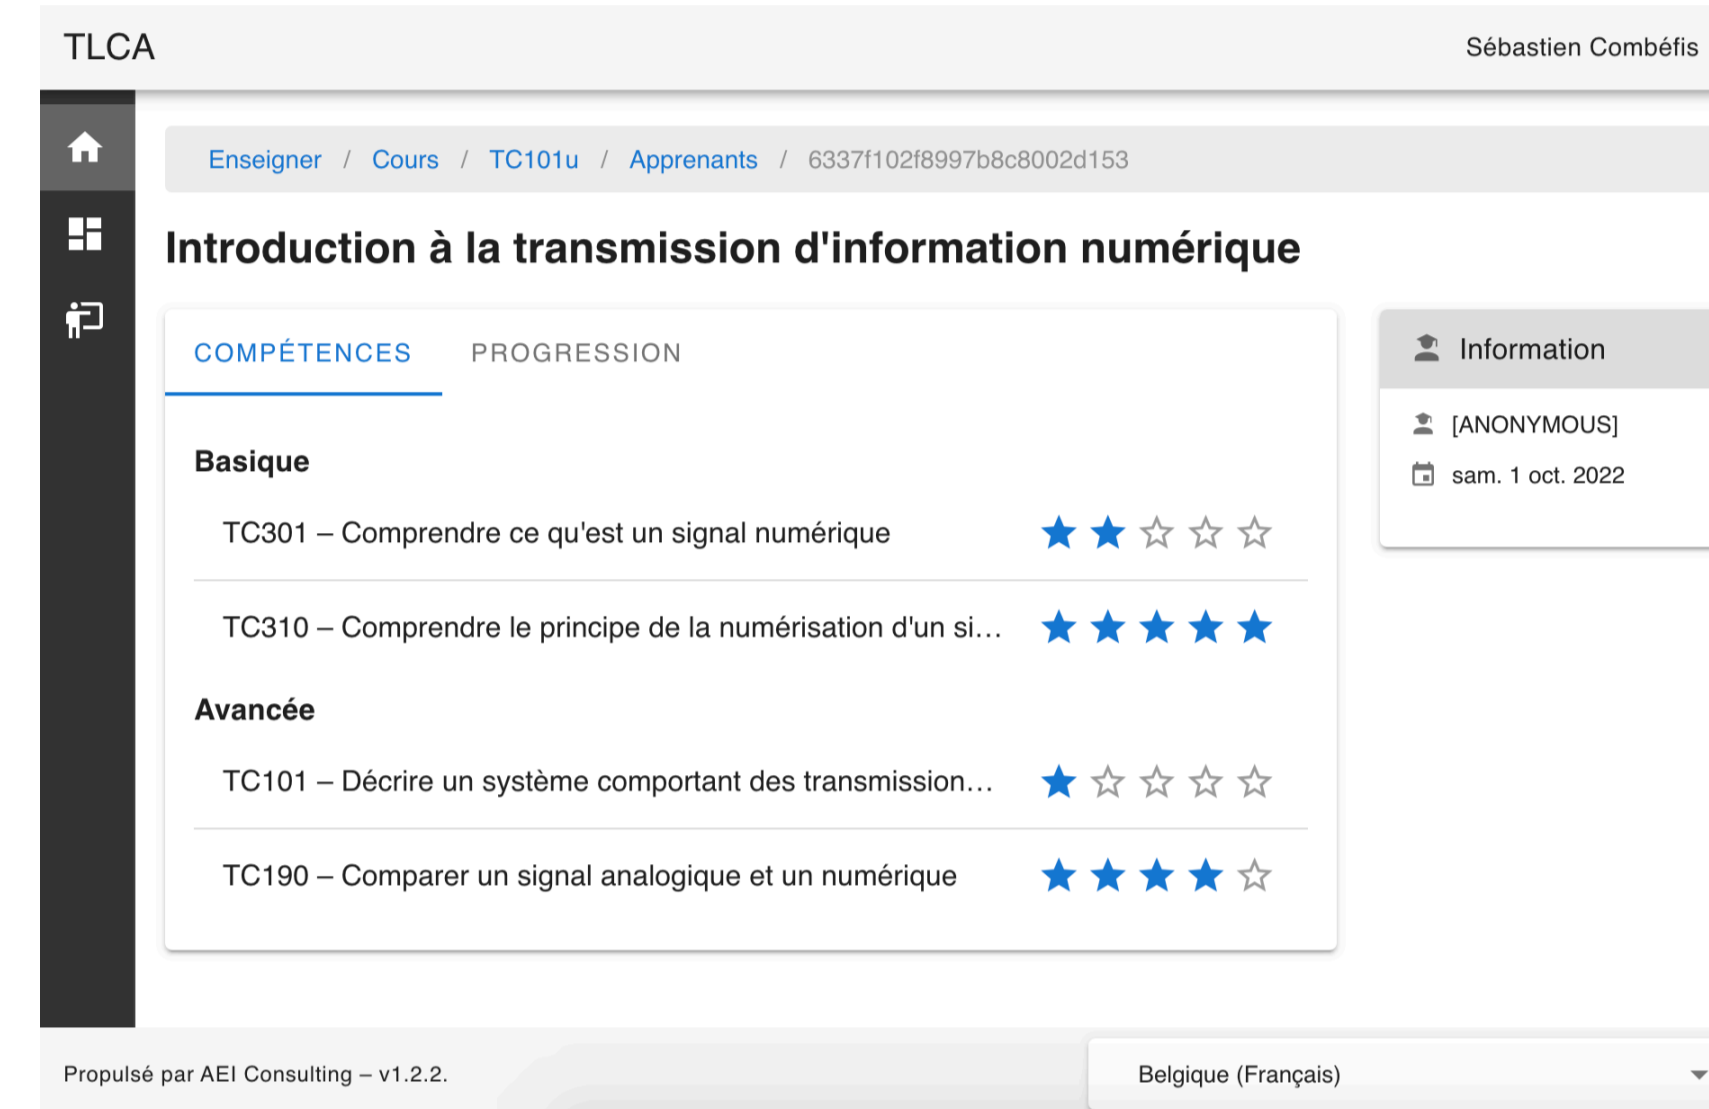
TLCA

Sébastien Combéfis

Enseigner / Cours / TC101u / Apprenants / 6337f102f8997b8c8002d153

Introduction à la transmission d'information numérique

COMPÉTENCES PROGRESSION

Basique

TC301 – Comprendre ce qu'est un signal numérique

TC310 – Comprendre le principe de la numérisation d'un si...

Avancée

TC101 – Décrire un système comportant des transmission...

TC190 – Comparer un signal analogique et un numérique

Information

[ANONYMOUS]

sam. 1 oct. 2022

Propulsé par AEI Consulting – v1.2.2.

Belgique (Français)